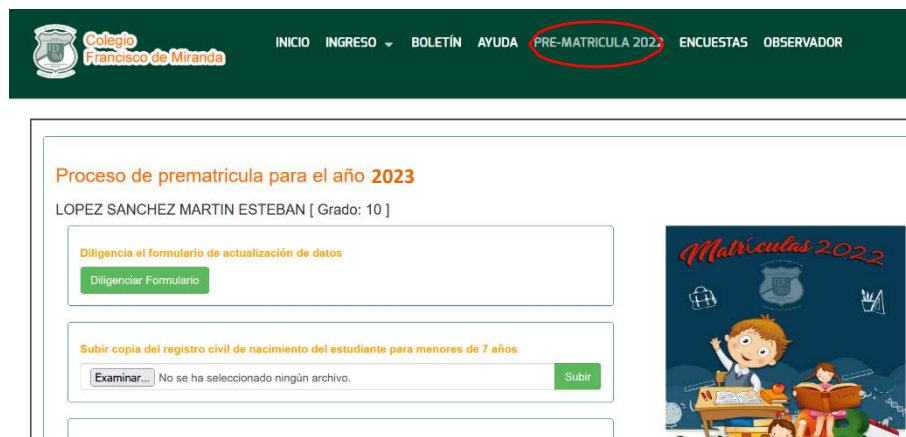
Colegio Francisco de Miranda

INICIO INGRESO BOLETÍN AYUDA PRE-MATRICULA 2022 ENCUESTAS OBSERVADOR

Proceso de prematricula para el año 2023

LOPEZ SANCHEZ MARTIN ESTEBAN [ Grado: 10 ]

Diligencia el formulario de actualización de datos

Diligenciar Formulario

Subir copia del registro civil de nacimiento del estudiante para menores de 7 años

Examinar... No se ha seleccionado ningún archivo.

Subir

Matrículas 2022